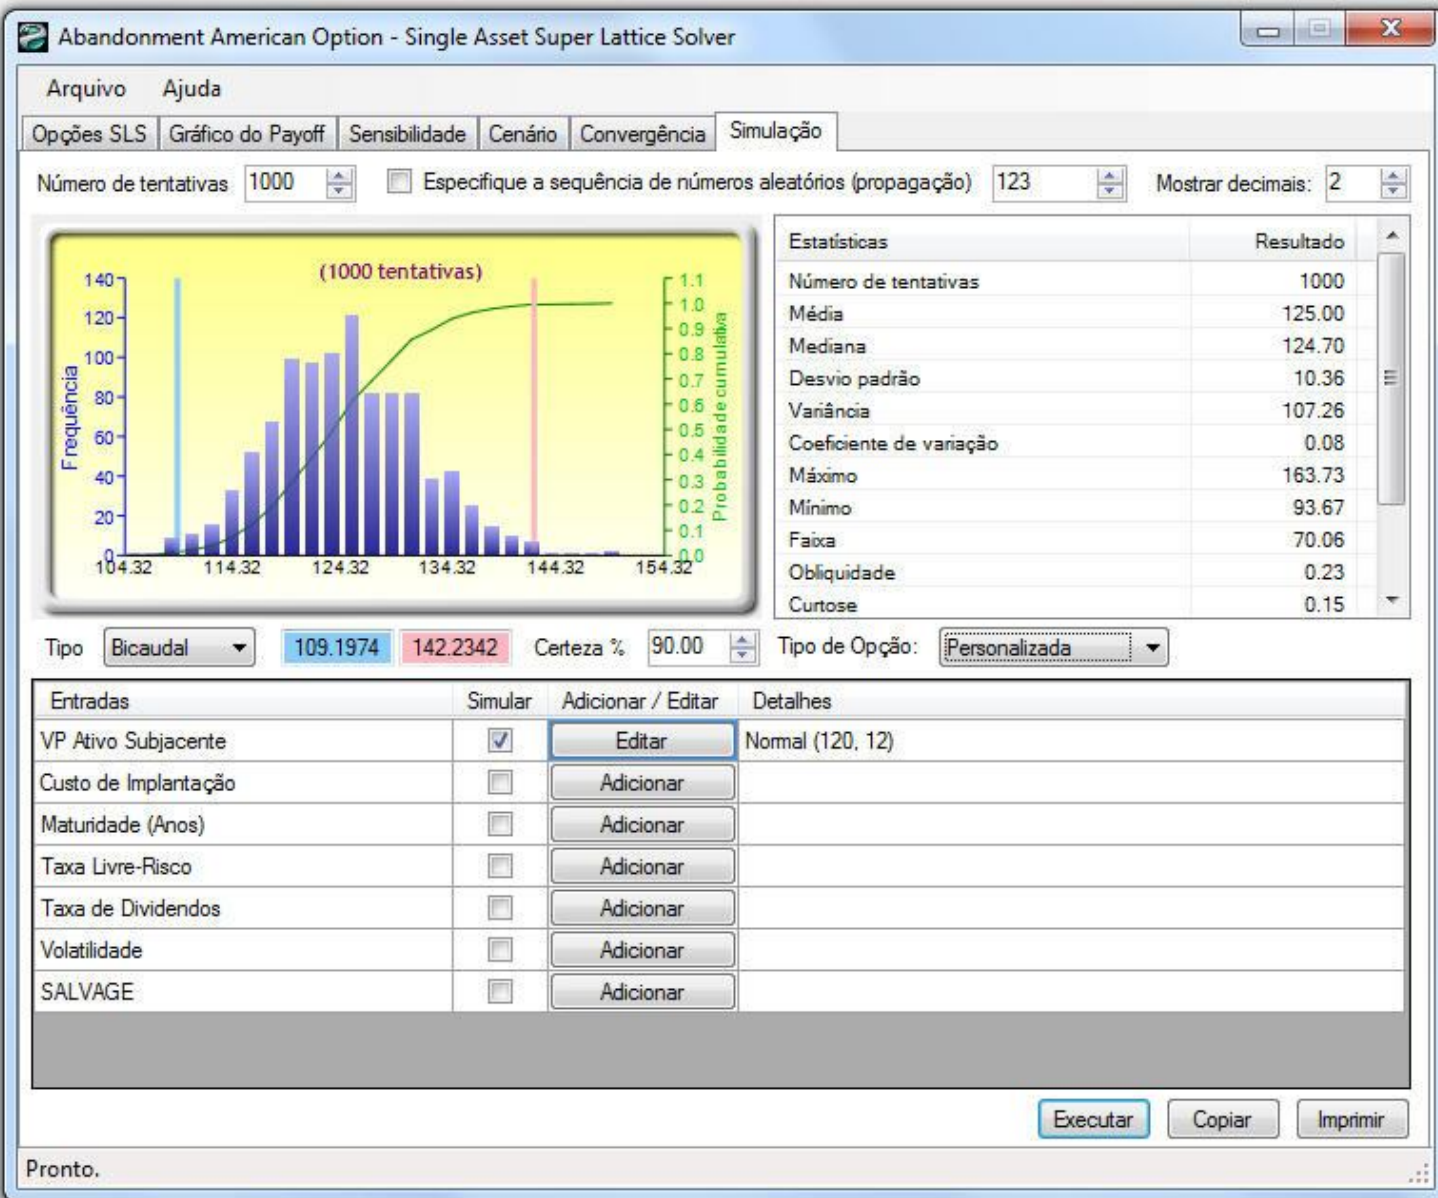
Abandonment American Option - Single Asset Super Lattice Solver

Arquivo Ajuda

Opções SLS | Gráfico do Payoff | Sensibilidade | Cenário | Convergência | Simulação

Número de tentativas 1000 Especifique a sequência de números aleatórios (propagação) 123 Mostrar decimais: 2

(1000 tentativas)

Frequência

140
120
100
80
60
40
20
0

104.32 114.32 124.32 134.32 144.32 154.32

Probabilidade cumulativa

1.1
1.0
0.9
0.8
0.7
0.6
0.5
0.4
0.3
0.2
0.1
0.0

| Estatísticas | Resultado |
|---|---|
| Número de tentativas | 1000 |
| Média | 125.00 |
| Mediana | 124.70 |
| Desvio padrão | 10.36 |
| Variância | 107.26 |
| Coeficiente de variação | 0.08 |
| Máximo | 163.73 |
| Mínimo | 93.67 |
| Faixa | 70.06 |
| Obliquidade | 0.23 |
| Curtose | 0.15 |

Tipo Bicaudal 109.1974 142.2342 Certeza % 90.00 Tipo de Opção: Personalizada

| Entradas | Simular | Adicionar / Editar | Detalhes |
|---|---|---|---|
| VP Ativo Subjacente | ☑ | Editar | Normal (120, 12) |
| Custo de Implantação | ☐ | Adicionar | |
| Maturidade (Anos) | ☐ | Adicionar | |
| Taxa Livre-Risco | ☐ | Adicionar | |
| Taxa de Dividendos | ☐ | Adicionar | |
| Volatilidade | ☐ | Adicionar | |
| SALVAGE | ☐ | Adicionar | |

Executar Copiar Imprimir

Pronto.